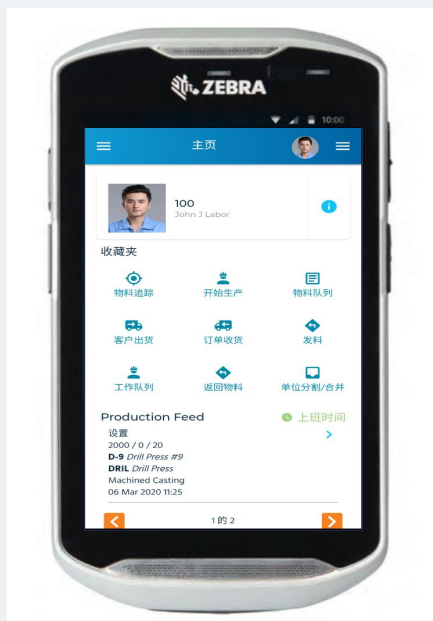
ZEBRA

10:00

主页

100
John J Labor

收藏夹

物料追踪
开始生产
物料队列
客户出货
订单收货
发料
工作队列
返回物料
单位分割/合并

Production Feed
上班时间

设置
2000 / 0 / 20
D-9 Drill Press #9
DRIL Drill Press
Machined Casting
06 Mar 2020 11:25

1的 2